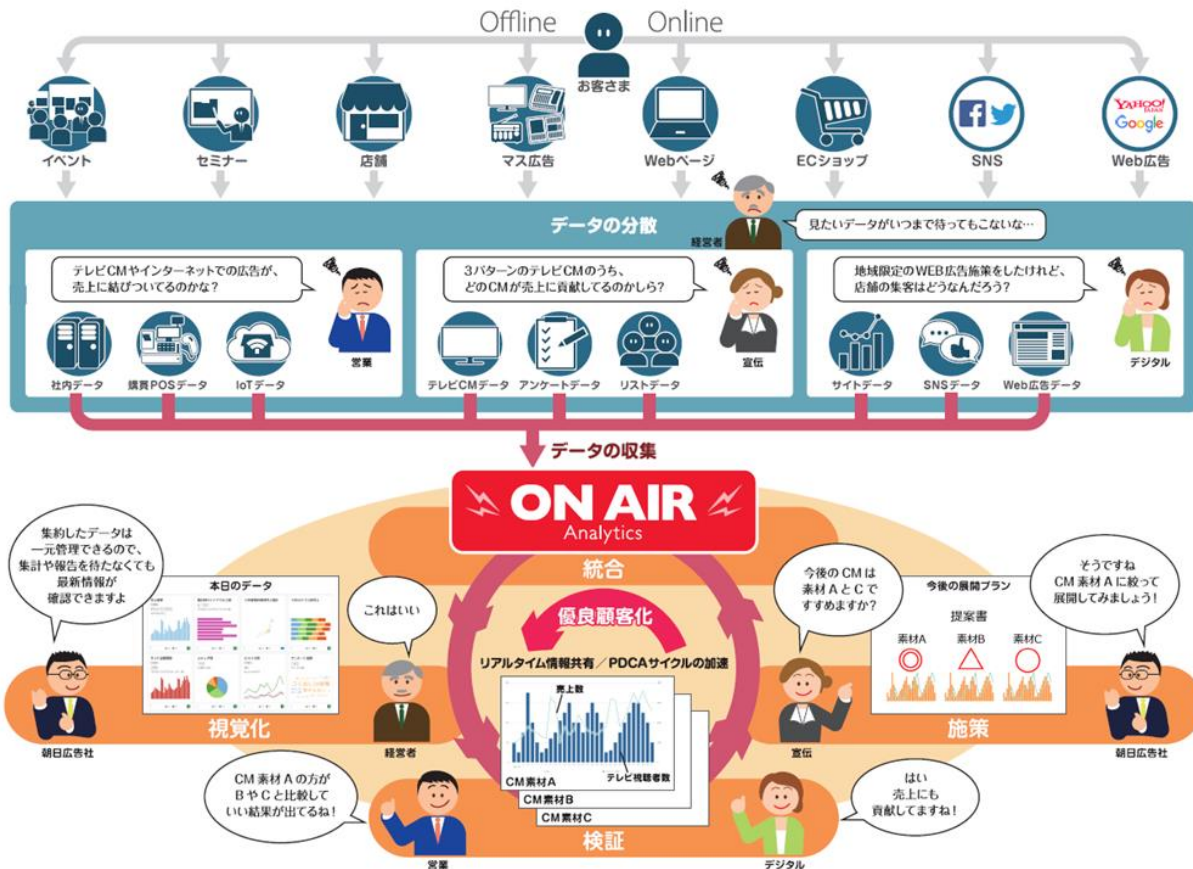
Offline Online
お客さま

イベント
セミナー
店舗
マス広告
Webページ
ECショップ
SNS
YAHOO! JAPAN
Google
Web広告

データの分散
経営者
見たいデータがいつまで待ってもこないな…

テレビCMやインターネットでの広告が、売上に結びついてるのかな？
営業
社内データ
購買POSデータ
IoTデータ

3パターンのテレビCMのうち、どのCMが売上に貢献してるのかしら？
宣伝
テレビCMデータ
アンケートデータ
リストデータ

地域限定のWEB広告施策をしたけれど、店舗の集客はどうなんだろう？
デジタル
サイトデータ
SNSデータ
Web広告データ

データの収集

ON AIR
Analytics

統合

集約したデータは一元管理できるので、集計や報告を待たなくても最新情報が確認できますよ
本日のデータ
これはいい
視覚化
朝日広告社
経営者

優良顧客化
リアルタイム情報共有／PDCAサイクルの加速
売上数
テレビ視聴者数
CM素材A
CM素材B
CM素材C

今後のCMは素材AとCですすめますか？
今後の展開プラン
提案書
素材A
素材B
素材C
そうですね CM素材Aに絞って展開してみましょう！
施策
宣伝
朝日広告社

CM素材Aの方がBやCと比較していい結果が出てるね！
はい 売上にも貢献してますね！
検証
営業
デジタル